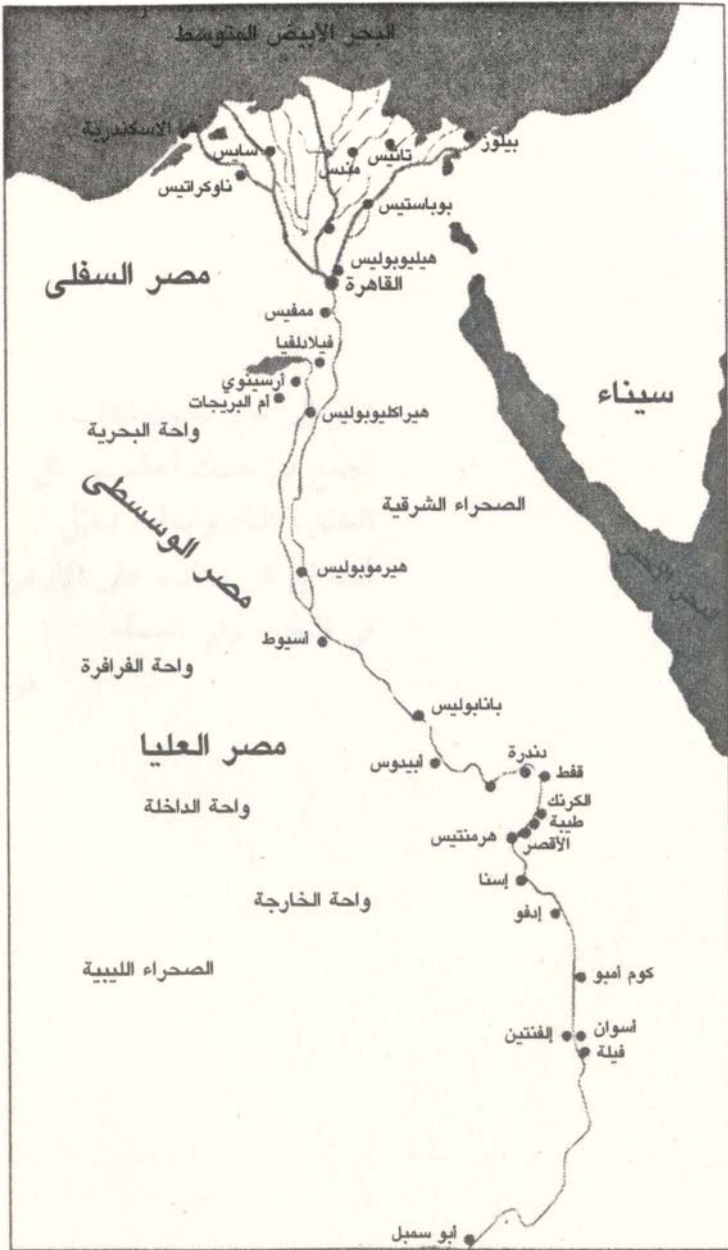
البحر الأبيض المتوسط

الاسكندرية
سايس
ناوكراتيس
منس
تانيس
بيلوز
بوباستيس
هيليوبوليس
القاهرة
مصر السفلى
ممفيس
فيلادلفيا
أرسينوي
أم البريجات
هيراكليوبوليس
سيناء
واحة البحرية
الصحراء الشرقية
مصر الوسطى
هيرموبوليس
البحر الأحمر
أسيوط
واحة الفرافرة
بانابوليس
مصر العليا
أبيدوس
دندرة
قفط
واحة الداخلة
الكرنك
طيبة
هرمنتيس
الأقصر
إسنا
واحة الخارجة
إدفو
الصحراء الليبية
كوم أمبو
أسوان
إلفنتين
فيلة
أبو سمبل